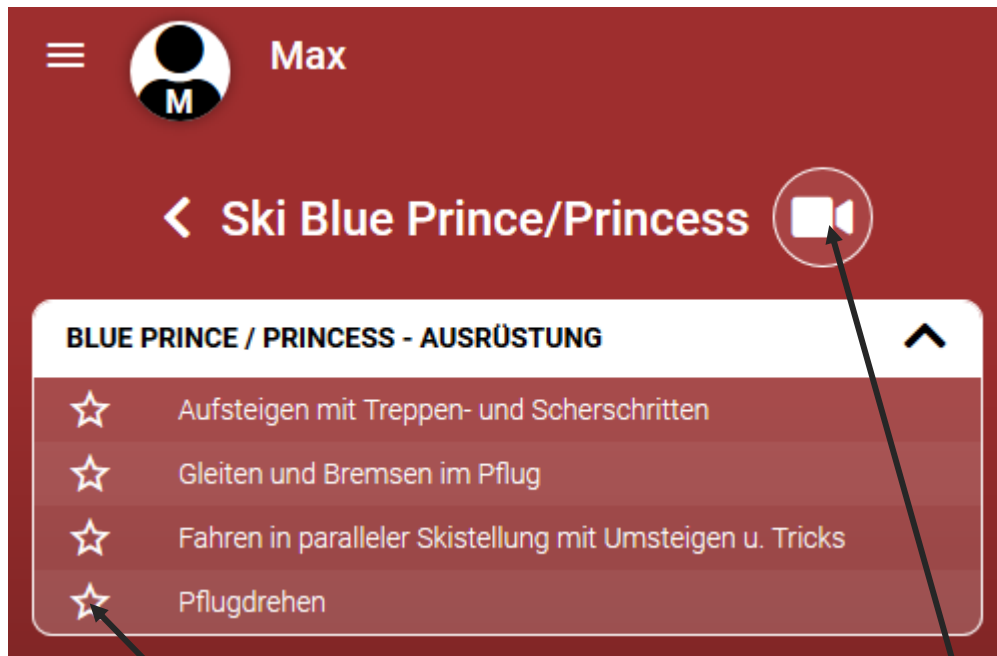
M

Max

Ski Blue Prince/Princess

BLUE PRINCE / PRINCESS - AUSRÜSTUNG

Aufsteigen mit Treppen- und Scherschritten

Gleiten und Bremsen im Pflug

Fahren in paralleler Skistellung mit Umsteigen u. Tricks

Pflugdrehen